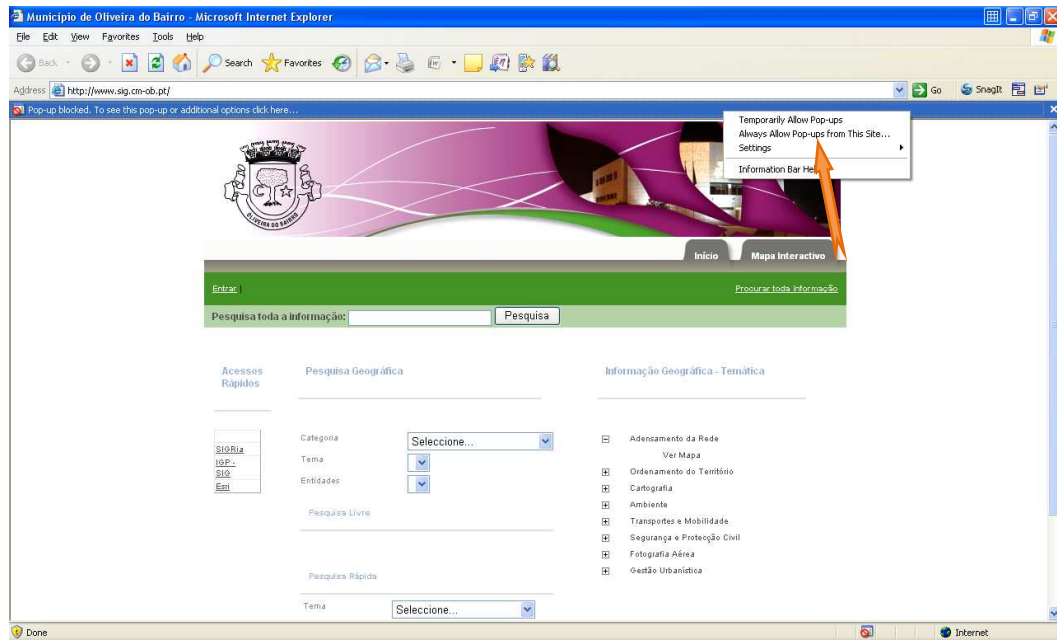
Municipio de Oliveira do Bairro - Microsoft Internet Explorer

File Edit View Favorites Tools Help

Back Search Favorites

Address http://www.sig.cm-ob.pt/

Go SnagIt

Pop-up blocked. To see this pop-up or additional options click here...

Temporarily Allow Pop-ups
Always Allow Pop-ups from This Site...
Settings
Information Bar Help

OLIVEIRA DO BAIRRO

Início Mapa Interactivo

Entrar |

Procurar toda informação

Pesquisa toda a informação: Pesquisa

Acessos Rápidos

SIGRia
IGP - SIG
Esri

Pesquisa Geográfica

Categoria Seleccione...
Tema
Entidades

Pesquisa Livre

Pesquisa Rápida

Tema Seleccione...

Informação Geográfica - Temática

Adensamento da Rede
Ver Mapa
Ordenamento do Território
Cartografia
Ambiente
Transportes e Mobilidade
Segurança e Protecção Civil
Fotografia Aérea
Gestão Urbanística

Done

Internet